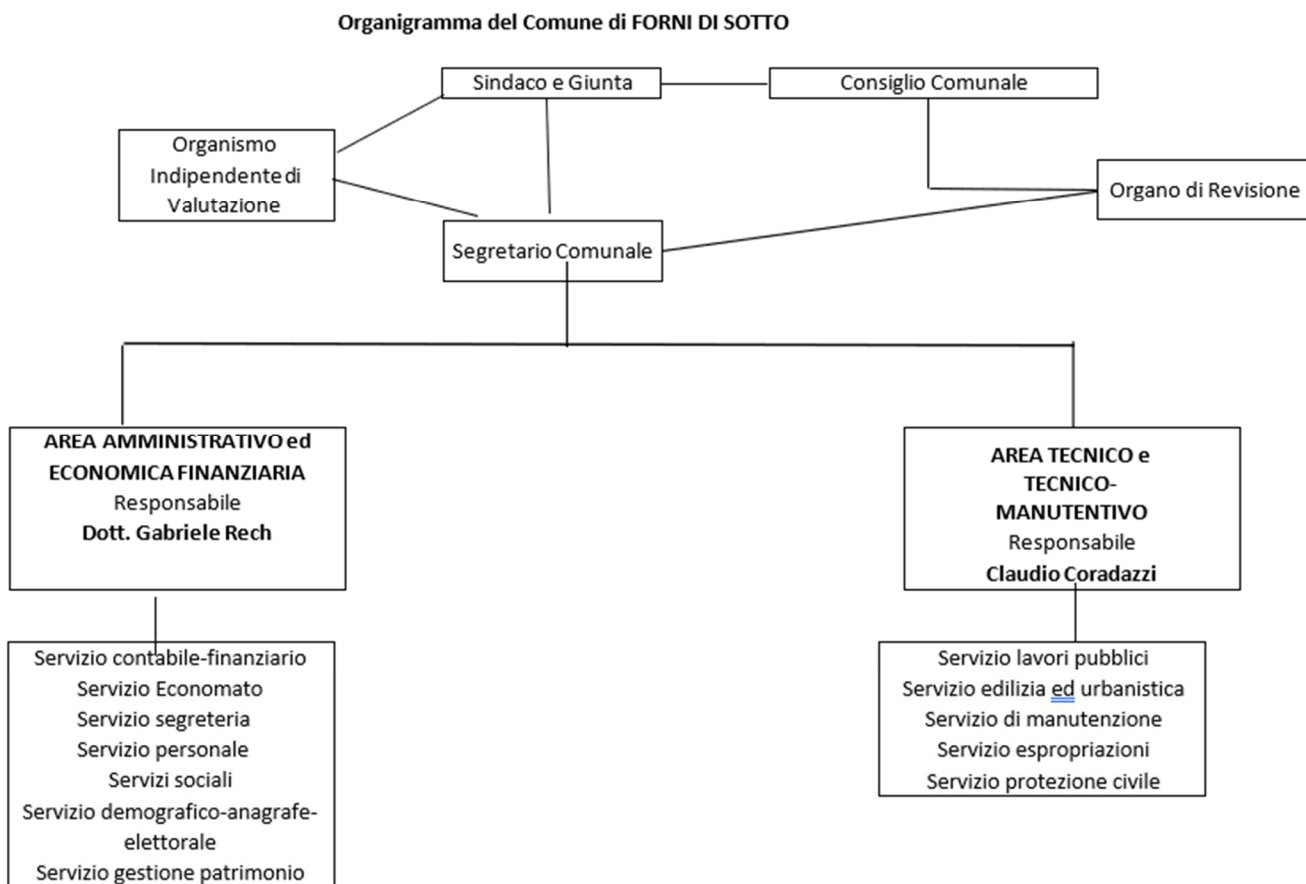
Organigramma del Comune di FORNI DI SOTTO

Sindaco e Giunta

Consiglio Comunale

Organismo Indipendente di Valutazione

Organo di Revisione

Segretario Comunale

AREA AMMINISTRATIVO ed ECONOMICA FINANZIARIA
Responsabile
Dott. Gabriele Rech

AREA TECNICO e TECNICO-MANUTENTIVO
Responsabile
Claudio Coradazzi

Servizio contabile-finanziario
Servizio Economato
Servizio segreteria
Servizio personale
Servizi sociali
Servizio demografico-anagrafe-elettorale
Servizio gestione patrimonio

Servizio lavori pubblici
Servizio edilizia ed urbanistica
Servizio di manutenzione
Servizio espropriazioni
Servizio protezione civile